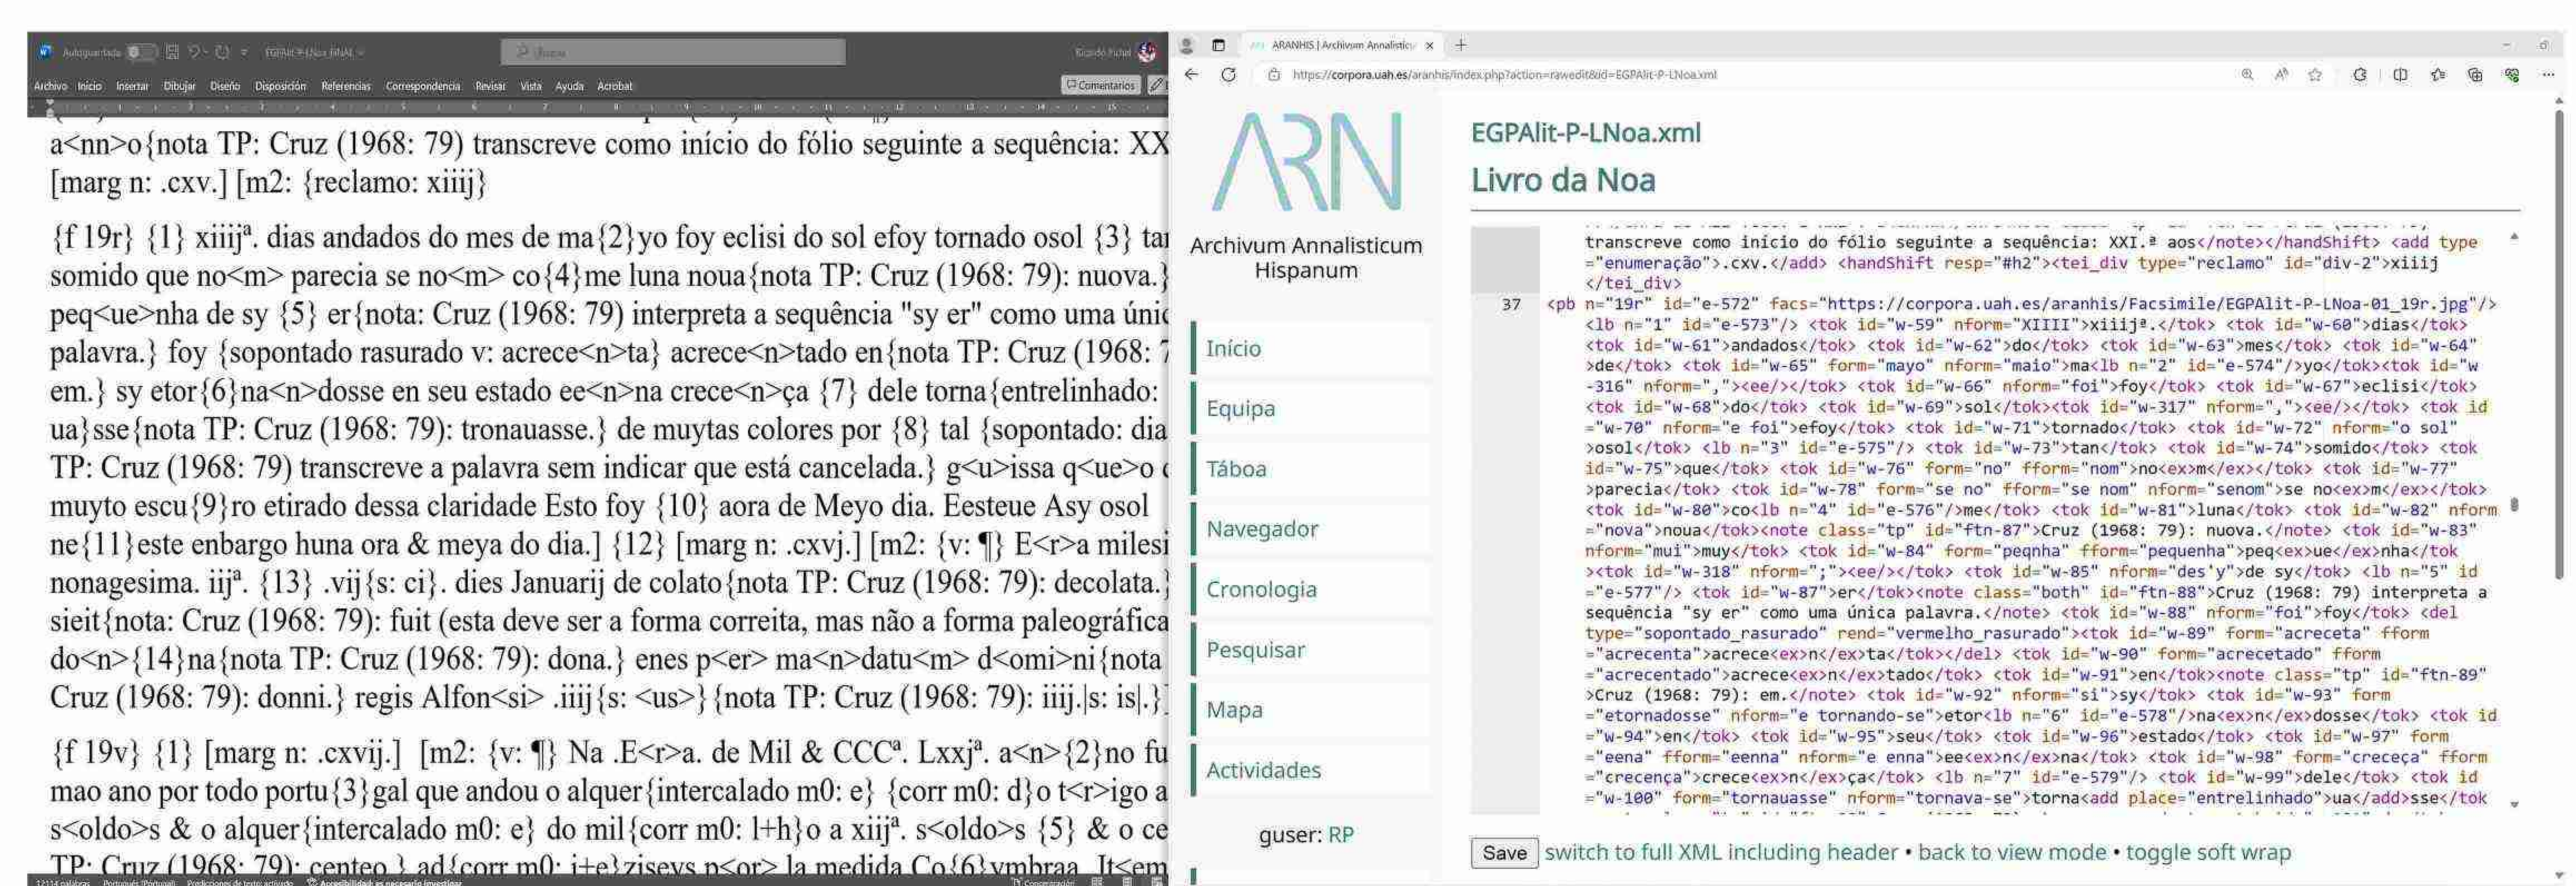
Autoguardado EGPAlit-P-LNoa_FINAL Buscar
Archivo Inicio Insertar Dibujar Diseño Disposición Referencias Correspondencia Revisar Vista Ayuda Acrobat Comentarios

a<nn>o{nota TP: Cruz (1968: 79) transcreve como início do fólio seguinte a sequência: XX [marg n: .cxv.] [m2: {reclamo: xiiij}

{f 19r} {1} xiiijª. dias andados do mes de ma{2}yo foy eclisi do sol efoy tornado osol {3} tar somido que no<m> parecia se no<m> co{4}me luna noua{nota TP: Cruz (1968: 79): nuova.} peq<ue>nha de sy {5} er{nota: Cruz (1968: 79) interpreta a sequência "sy er" como uma únic palavra.} foy {sopontado rasurado v: acrece<n>ta} acrece<n>tado en{nota TP: Cruz (1968: 7 em.} sy etor{6}na<n>dosse en seu estado ee<n>na crece<n>ça {7} dele torna{entrelinhado: ua}sse{nota TP: Cruz (1968: 79): tronauasse.} de muytas colores por {8} tal {sopontado: dia TP: Cruz (1968: 79) transcreve a palavra sem indicar que está cancelada.} g<u>issa q<ue>o muyto escu{9}ro etirado dessa claridade Esto foy {10} aora de Meyo dia. Eesteue Asy osol ne{11}este enbargo huna ora & meya do dia.] {12} [marg n: .cxvj.] [m2: {v: ¶} E<r>a milesi nonagesima. iijª. {13} .vij{s: ci}. dies Januarij de colato{nota TP: Cruz (1968: 79): decolata.} sieit{nota: Cruz (1968: 79): fuit (esta deve ser a forma correita, mas não a forma paleográfica do<n>{14}na{nota TP: Cruz (1968: 79): dona.} enes p<er> ma<n>datu<m> d<omi>ni{nota Cruz (1968: 79): donni.} regis Alfon<si> .iiij{s: <us>}{nota TP: Cruz (1968: 79): iiij.|s: is|.}]

{f 19v} {1} [marg n: .cxvij.] [m2: {v: ¶} Na .E<r>a. de Mil & CCCª. Lxxjª. a<n>{2}no fu mao ano por todo portu{3}gal que andou o alquer{intercalado m0: e} {corr m0: d}o t<r>igo a s<oldo>s & o alquer{intercalado m0: e} do mil{corr m0: l+h}o a xiijª. s<oldo>s {5} & o ce TP: Cruz (1968: 79): centeo.} ad{corr m0: i+e}ziseys p<or> la medida Co{6}ymbraa. It<em

ARANHIS | Archivum Annalistic ×
https://corpora.uah.es/aranhis/index.php?action=rawedit&id=EGPAlit-P-LNoa.xml

ARN
Archivum Annalisticum Hispanum
Início
Equipa
Táboa
Navegador
Cronologia
Pesquisar
Mapa
Actividades
guser: RP

EGPAlit-P-LNoa.xml
Livro da Noa

transcreve como início do fólio seguinte a sequência: XXI.ª aos</note></handShift> <add type ="enumeração">.cxv.</add> <handShift resp="#h2"><tei_div type="reclamo" id="div-2">xiiij </tei_div>
37 <pb n="19r" id="e-572" facs="https://corpora.uah.es/aranhis/Facsimile/EGPAlit-P-LNoa-01_19r.jpg"/> <lb n="1" id="e-573"/> <tok id="w-59" nform="XIIII">xiiijª.</tok> <tok id="w-60">dias</tok> <tok id="w-61">andados</tok> <tok id="w-62">do</tok> <tok id="w-63">mes</tok> <tok id="w-64">de</tok> <tok id="w-65" form="mayo" nform="maio">ma<lb n="2" id="e-574"/>yo</tok><tok id="w-316" nform=","><ee/></tok> <tok id="w-66" nform="foi">foy</tok> <tok id="w-67">eclisi</tok> <tok id="w-68">do</tok> <tok id="w-69">sol</tok><tok id="w-317" nform=","><ee/></tok> <tok id="w-70" nform="e foi">efoy</tok> <tok id="w-71">tornado</tok> <tok id="w-72" nform="o sol">osol</tok> <lb n="3" id="e-575"/> <tok id="w-73">tan</tok> <tok id="w-74">somido</tok> <tok id="w-75">que</tok> <tok id="w-76" form="no" fform="nom">no<ex>m</ex></tok> <tok id="w-77">parecia</tok> <tok id="w-78" form="se no" fform="se nom" nform="senom">se no<ex>m</ex></tok> <tok id="w-80">co<lb n="4" id="e-576"/>me</tok> <tok id="w-81">luna</tok> <tok id="w-82" nform="nova">noua</tok><note class="tp" id="ftn-87">Cruz (1968: 79): nuova.</note> <tok id="w-83" nform="mui">muy</tok> <tok id="w-84" form="peqnha" fform="pequenha">peq<ex>ue</ex>nha</tok><tok id="w-318" nform=";"><ee/></tok> <tok id="w-85" nform="des'y">de sy</tok> <lb n="5" id="e-577"/> <tok id="w-87">er</tok><note class="both" id="ftn-88">Cruz (1968: 79) interpreta a sequência "sy er" como uma única palavra.</note> <tok id="w-88" nform="foi">foy</tok> <del type="sopontado_rasurado" rend="vermelho_rasurado"><tok id="w-89" form="acreceta" fform ="acrecenta">acrece<ex>n</ex>ta</tok></del> <tok id="w-90" form="acrecetado" fform ="acrecentado">acrece<ex>n</ex>tado</tok> <tok id="w-91">en</tok><note class="tp" id="ftn-89">Cruz (1968: 79): em.</note> <tok id="w-92" nform="si">sy</tok> <tok id="w-93" form ="etornadosse" nform="e tornando-se">etor<lb n="6" id="e-578"/>na<ex>n</ex>dosse</tok> <tok id="w-94">en</tok> <tok id="w-95">seu</tok> <tok id="w-96">estado</tok> <tok id="w-97" form ="eena" fform="eenna" nform="e enna">ee<ex>n</ex>na</tok> <tok id="w-98" form="creceça" fform ="crecença">crece<ex>n</ex>ça</tok> <lb n="7" id="e-579"/> <tok id="w-99">dele</tok> <tok id ="w-100" form="tornauasse" nform="tornava-se">torna<add place="entrelinhado">ua</add>sse</tok

Save switch to full XML including header • back to view mode • toggle soft wrap